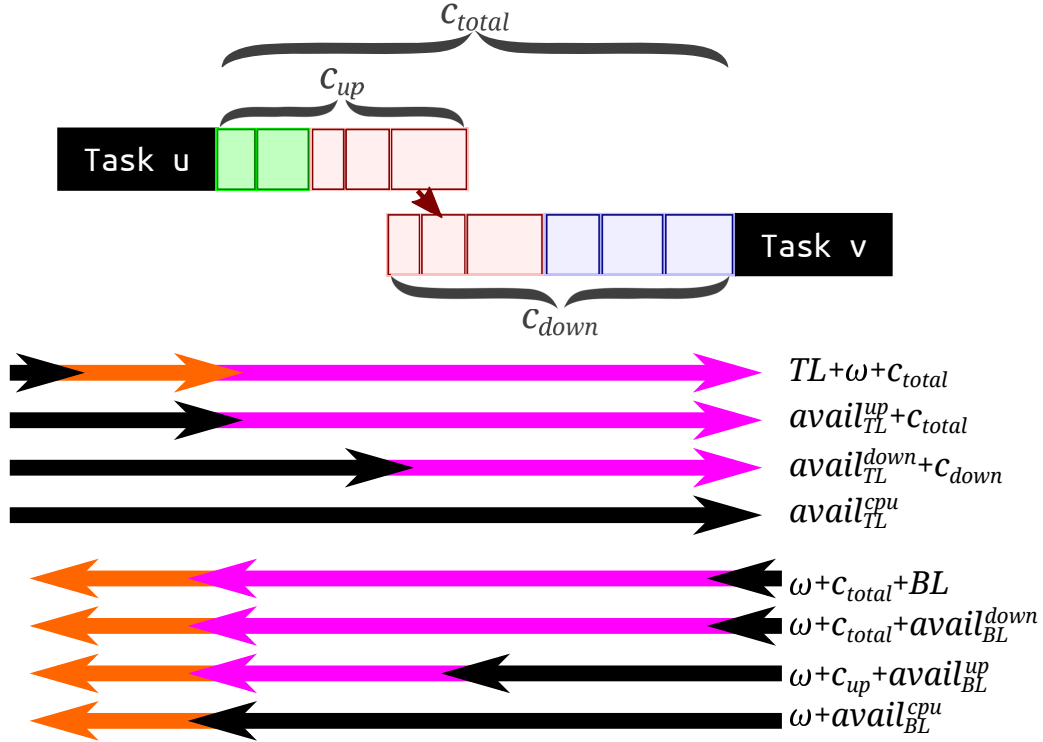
$c_{total}$

$c_{up}$

Task u

Task v

$c_{down}$

$TL+\omega+c_{total}$

$avail_{TL}^{up}+c_{total}$

$avail_{TL}^{down}+c_{down}$

$avail_{TL}^{cpu}$

$\omega+c_{total}+BL$

$\omega+c_{total}+avail_{BL}^{down}$

$\omega+c_{up}+avail_{BL}^{up}$

$\omega+avail_{BL}^{cpu}$